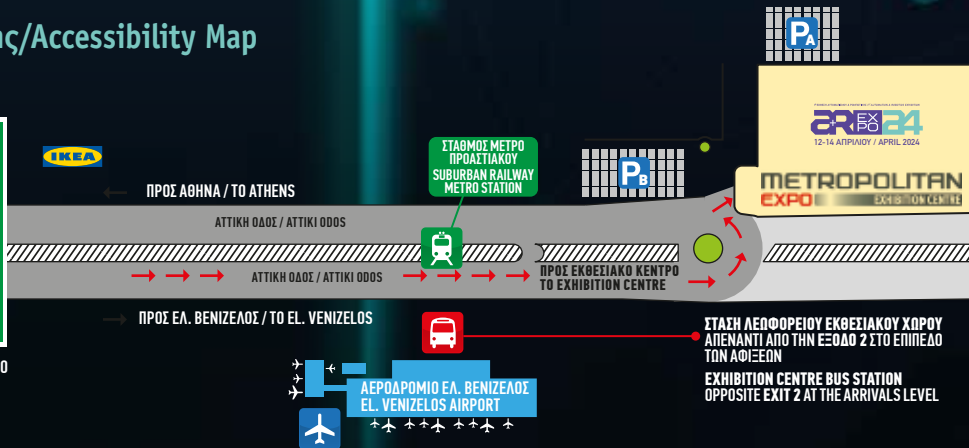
ης/Accessibility Map

IKEA

ΠΡΟΣ ΑΘΗΝΑ / TO ATHENS

ΑΤΤΙΚΗ ΟΔΟΣ / ATTIKI ODOS

ΑΤΤΙΚΗ ΟΔΟΣ / ATTIKI ODOS

ΠΡΟΣ ΕΛ. ΒΕΝΙΖΕΛΟΣ / TO EL. VENIZELOS

ΣΤΑΘΜΟΣ ΜΕΤΡΟ ΠΡΟΑΣΤΙΑΚΟΥ SUBURBAN RAILWAY METRO STATION

ΠΡΟΣ ΕΚΘΕΣΙΑΚΟ ΚΕΝΤΡΟ TO EXHIBITION CENTRE

P A

P B

AR EXPO 24

12-14 ΑΠΡΙΛΙΟΥ / APRIL 2024

METROPOLITAN EXPO EXHIBITION CENTRE

ΣΤΑΣΗ ΛΕΩΦΟΡΕΙΟΥ ΕΚΘΕΣΙΑΚΟΥ ΧΩΡΟΥ ΑΠΕΝΑΝΤΙ ΑΠΟ ΤΗΝ ΕΞΟΔΟ 2 ΣΤΟ ΕΠΙΠΕΔΟ ΤΩΝ ΑΦΙΞΕΩΝ

EXHIBITION CENTRE BUS STATION OPPOSITE EXIT 2 AT THE ARRIVALS LEVEL

ΑΕΡΟΔΡΟΜΙΟ ΕΛ. ΒΕΝΙΖΕΛΟΣ EL. VENIZELOS AIRPORT